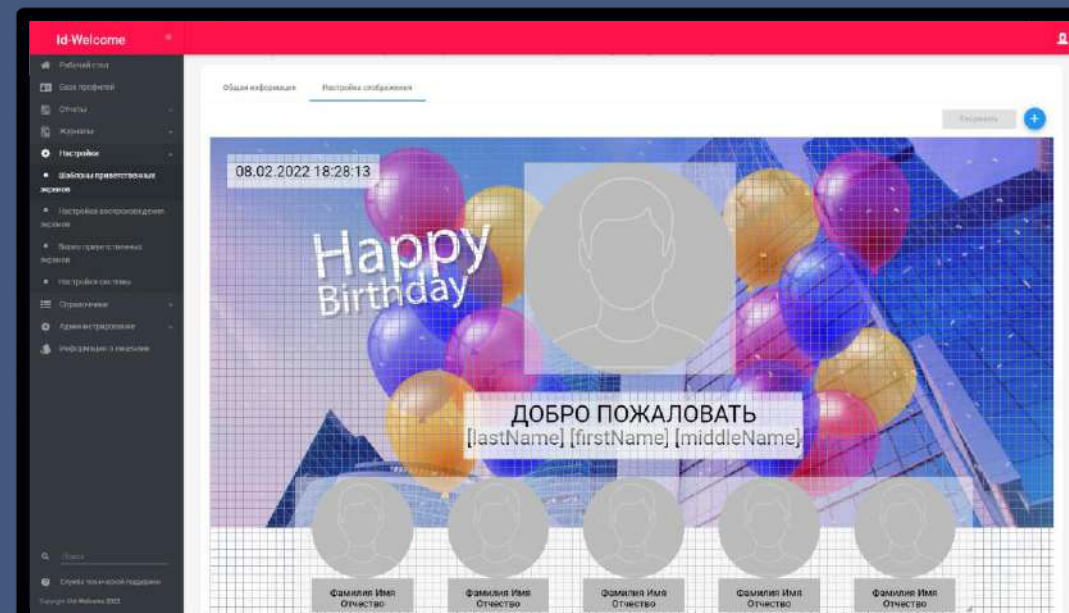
Id-Welcome

Рабочий стол
База профилей
Отчеты
Журналы
Настройки
Шаблоны приветственных экранов
Настройка воспроизведения экранов
Видео приветственных экранов
Настройки системы
Справочники
Администрирование
Информация о лицензии

Поиск
Служба технической поддержки
Copyright Id-Welcome 2022

Общая информация
Настройка отображения

Сохранить
+

08.02.2022 18:28:13

Happy Birthday

ДОБРО ПОЖАЛОВАТЬ
[lastName] [firstName] [middleName]

Фамилия Имя Отчество
Фамилия Имя Отчество
Фамилия Имя Отчество
Фамилия Имя Отчество
Фамилия Имя Отчество